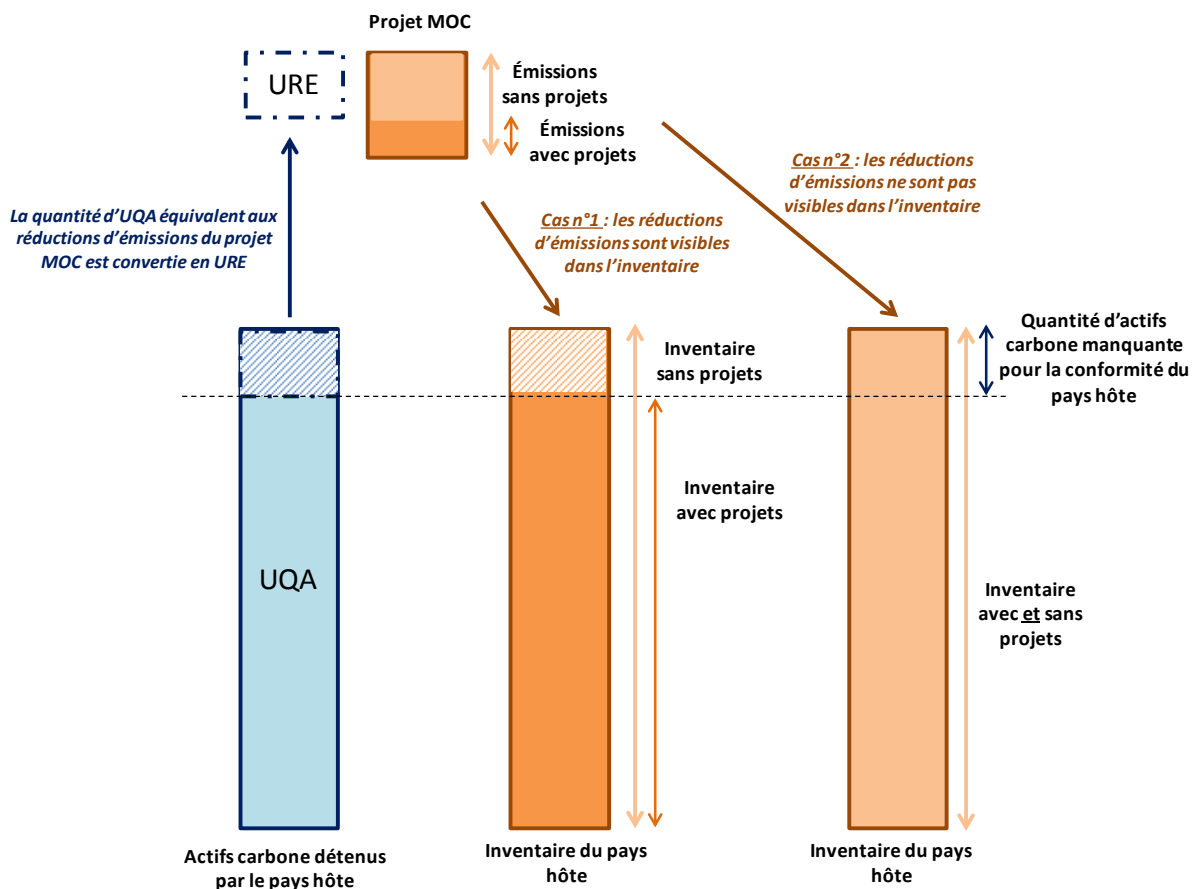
Projet MOC

URE

Émissions sans projets

Émissions avec projets

La quantité d'UQA équivalent aux réductions d'émissions du projet MOC est convertie en URE

Cas n°1 : les réductions d'émissions sont visibles dans l'inventaire

Cas n°2 : les réductions d'émissions ne sont pas visibles dans l'inventaire

Inventaire sans projets

Quantité d'actifs carbone manquante pour la conformité du pays hôte

Inventaire avec projets

UQA

Inventaire avec et sans projets

Actifs carbone détenus par le pays hôte

Inventaire du pays hôte

Inventaire du pays hôte